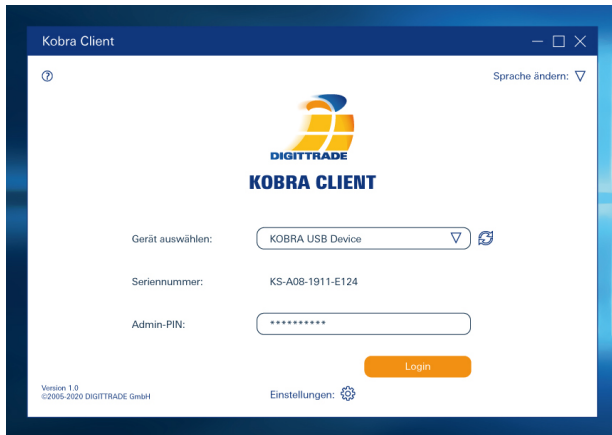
Kobra Client

Sprache ändern:

DIGITTRADE

KOBRA CLIENT

Gerät auswählen: KOBRA USB Device

Seriennummer: KS-A08-1911-E124

Admin-PIN: **********

Login

Version 1.0
©2005-2020 DIGITTRADE GmbH

Einstellungen: